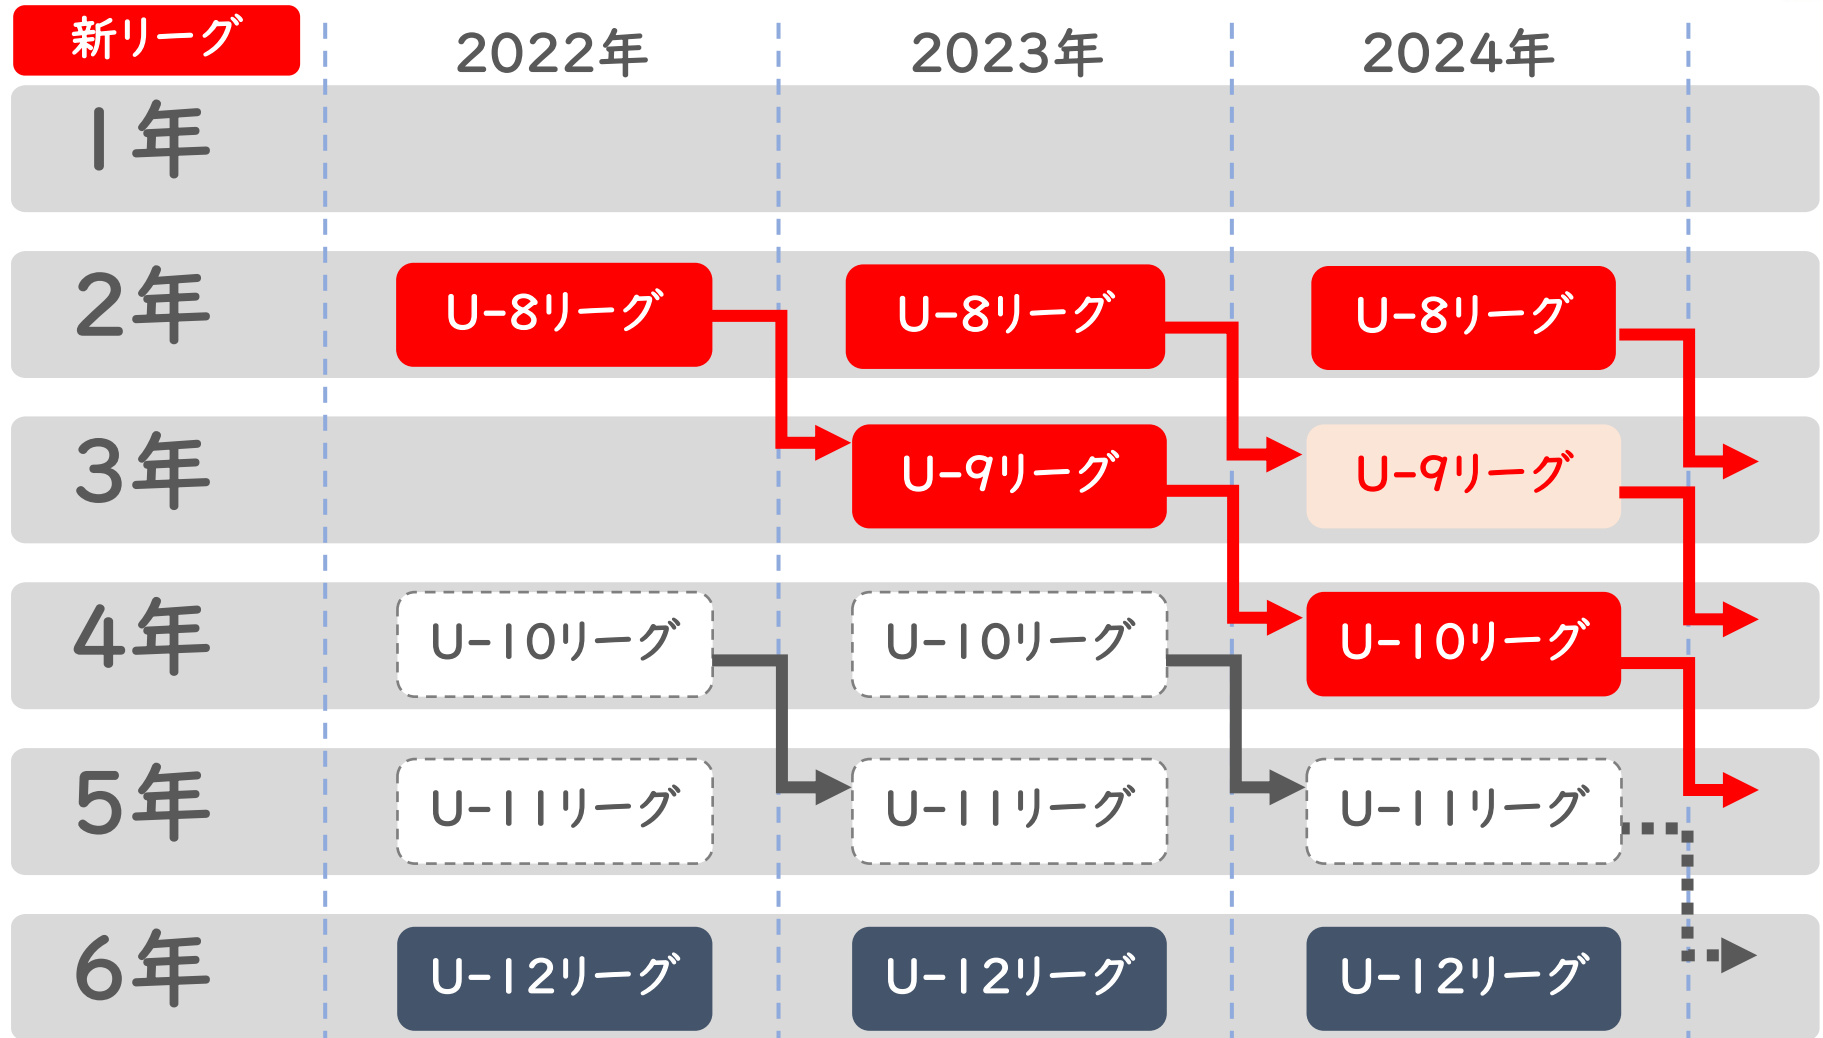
| 新リーグ | 2022年 | 2023年 | 2024年 |
|---|---|---|---|
| 1年 | | | |
| 2年 | U-8リーグ | U-8リーグ | U-8リーグ |
| 3年 | | U-9リーグ | U-9リーグ |
| 4年 | U-10リーグ | U-10リーグ | U-10リーグ |
| 5年 | U-11リーグ | U-11リーグ | U-11リーグ |
| 6年 | U-12リーグ | U-12リーグ | U-12リーグ |